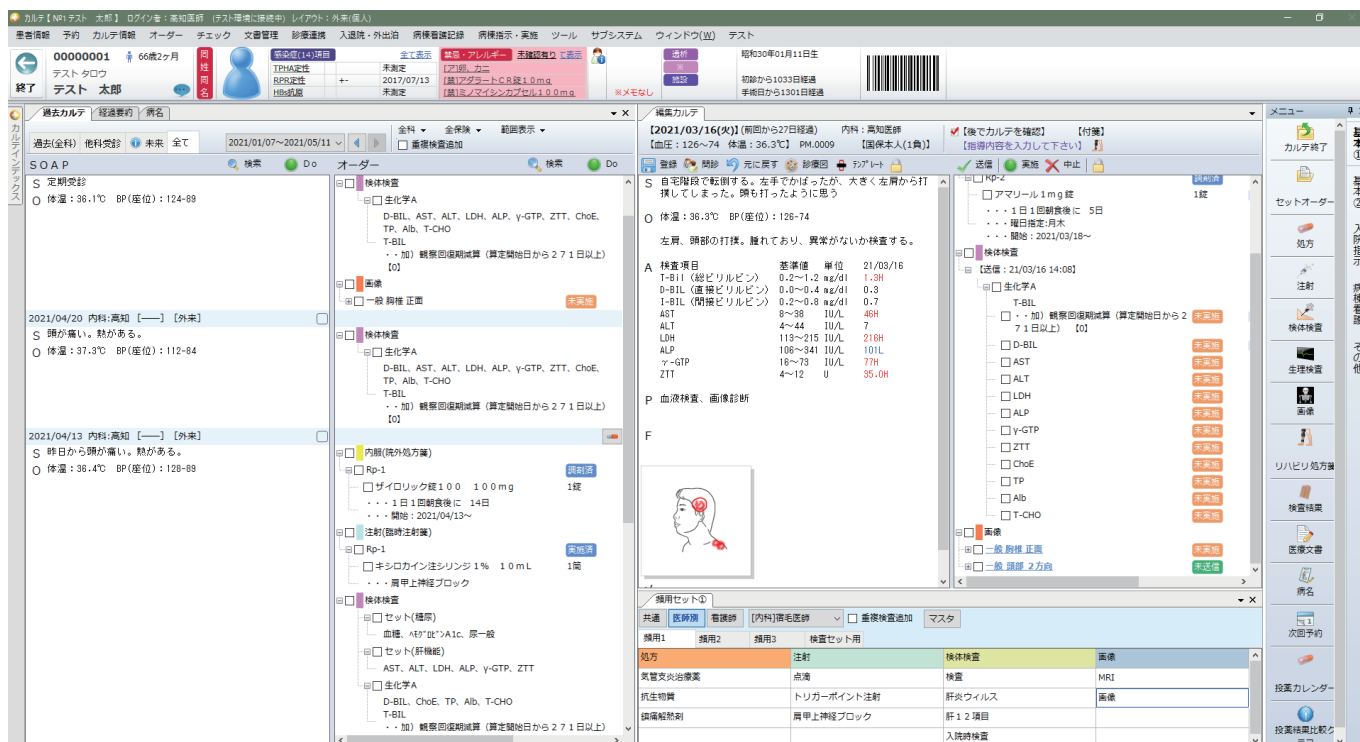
カルテ【№1テスト 太郎】ログイン者：高知医師 (テスト環境に接続中) レイアウト：外来(個人)

患者情報 予約 カルテ情報 オーダー チェック 文書管理 診療連携 入退院・外出泊 病棟看護記録 病棟指示・実施 ツール サブシステム ウィンドウ(W) テスト

00000001 66歳2ケ月
テスト タロウ
終了 テスト 太郎
同姓同名
感染症(14)項目 全て表示
TPHA定性 未測定
RPR定性 +- 2017/07/13
HBs抗原 未測定
禁忌・アレルギー 未確認有り 下表示
[ア]卵、カニ
[禁]アダラートＣＲ錠１０ｍｇ
[禁]ミノマイシンカプセル１００ｍｇ
透析
※
施設
※メモなし
昭和30年01月11日生
初診から1033日経過
手術日から1301日経過

カルテインデックス
過去カルテ 経過要約 病名
過去(全科) 他科受診 未来 全て 2021/01/07～2021/05/11
全科 全保険 範囲表示
重複検査追加
SOAP 検索 Do オーダー 検索 Do

S 定期受診
O 体温：36.1℃ BP(座位)：124-89

検体検査
生化学A
D-BIL、AST、ALT、LDH、ALP、γ-GTP、ZTT、ChoE、TP、Alb、T-CHO
T-BIL
・・加）観察回復期減算（算定開始日から２７１日以上）
【0】
画像
一般 胸椎 正面 未実施

2021/04/20 内科:高知 [——] [外来]
S 頭が痛い。熱がある。
O 体温：37.3℃ BP(座位)：112-84

検体検査
生化学A
D-BIL、AST、ALT、LDH、ALP、γ-GTP、ZTT、ChoE、TP、Alb、T-CHO
T-BIL
・・加）観察回復期減算（算定開始日から２７１日以上）
【0】

2021/04/13 内科:高知 [——] [外来]
S 昨日から頭が痛い。熱がある。
O 体温：36.4℃ BP(座位)：128-89

内服(院外処方箋)
Rp-1 調剤済
ザイロリック錠１００ １００ｍｇ 1錠
・・・１日１回朝食後に １４日
・・・開始：2021/04/13～
注射(臨時注射箋)
Rp-1 実施済
キシロカイン注シリンジ１％ １０ｍL 1筒
・・・肩甲上神経ブロック
検体検査
セット(糖尿)
血糖、ﾍﾓｸﾞﾛﾋﾞﾝA1c、尿一般
セット(肝機能)
AST、ALT、LDH、ALP、γ-GTP、ZTT
生化学A
D-BIL、ChoE、TP、Alb、T-CHO
T-BIL
・・加）観察回復期減算（算定開始日から２７１日以上）

編集カルテ
【2021/03/16(火)】(前回から27日経過) 内科：高知医師
【血圧：126～74 体温：36.3℃】 PM.0009 【国保本人(1負)】
【後でカルテを確認】 【付箋】
【指導内容を入力して下さい】
登録 開診 元に戻す 診療図 ﾃﾝﾌﾟﾚｰﾄ
送信 実施 中止

S 自宅階段で転倒する。左手でかばったが、大きく左肩から打撲してしまった。頭も打ったように思う
O 体温：36.3℃ BP(座位)：126-74
左肩、頭部の打撲。腫れており、異常がないか検査する。
A 検査項目 基準値 単位 21/03/16
T-Bil（総ビリルビン） 0.2～1.2 mg/dl 1.3H
D-BIL（直接ビリルビン） 0.0～0.4 mg/dl 0.3
I-BIL（間接ビリルビン） 0.2～0.8 mg/dl 0.7
AST 8～38 IU/L 46H
ALT 4～44 IU/L 7
LDH 113～215 IU/L 216H
ALP 106～341 IU/L 101L
γ-GTP 16～73 IU/L 77H
ZTT 4～12 U 35.0H
P 血液検査、画像診断
F

Rp-2 調剤済
アマリール１ｍｇ錠 1錠
・・・１日１回朝食後に 5日
・・・曜日指定:月木
・・・開始：2021/03/18～
検体検査
【送信：21/03/16 14:08】
生化学A
T-BIL
・・加）観察回復期減算（算定開始日から２７１日以上） 【0】 未実施
D-BIL 未実施
AST 未実施
ALT 未実施
LDH 未実施
ALP 未実施
γ-GTP 未実施
ZTT 未実施
ChoE 未実施
TP 未実施
Alb 未実施
T-CHO 未実施
画像
一般 胸椎 正面 未実施
一般 頭部 ２方向 未送信

頻用セット①
共通 医師別 看護師 [内科]猪毛医師 重複検査追加 マスタ
頻用1 頻用2 頻用3 検査セット用

| 処方 | 注射 | 検体検査 | 画像 |
|---|---|---|---|
| 気管支炎治療薬 | 点滴 | 検査 | MRI |
| 抗生物質 | トリガーポイント注射 | 肝炎ウィルス | 画像 |
| 鎮痛解熱剤 | 肩甲上神経ブロック | 肝１２項目 | |
| | | 入院時検査 | |

メニュー
カルテ終了
セットオーダー
処方
注射
検体検査
生理検査
画像
リハビリ処方箋
検査結果
医療文書
病名
次回予約
投薬カレンダー
投薬結果比較ク